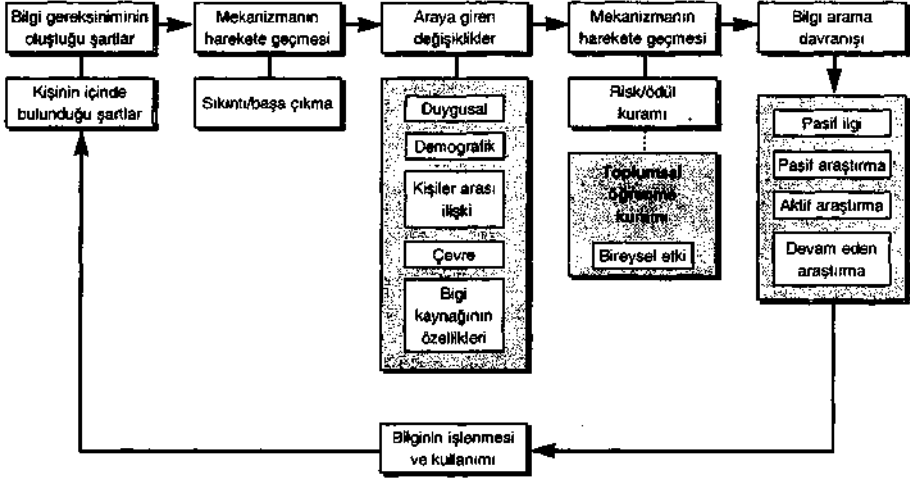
Bilgi gereksiniminin oluştuğu şartlar

Kişinin içinde bulunduğu şartlar

Mekanizmanın harekete geçmesi

Sıkıntı/başa çıkma

Araya giren değişiklikler

Duygusal

Demografik

Kişiler arası ilişki

Çevre

Bigi kaynağının özellikleri

Mekanizmanın harekete geçmesi

Risk/ödül kuramı

Toplumsal öğrenme kuramı

Bireysel etki

Bilgi arama davranışı

Pasif ilgi

Pasif araştırma

Aktif araştırma

Devam eden araştırma

Bilginin işlenmesi ve kullanımı